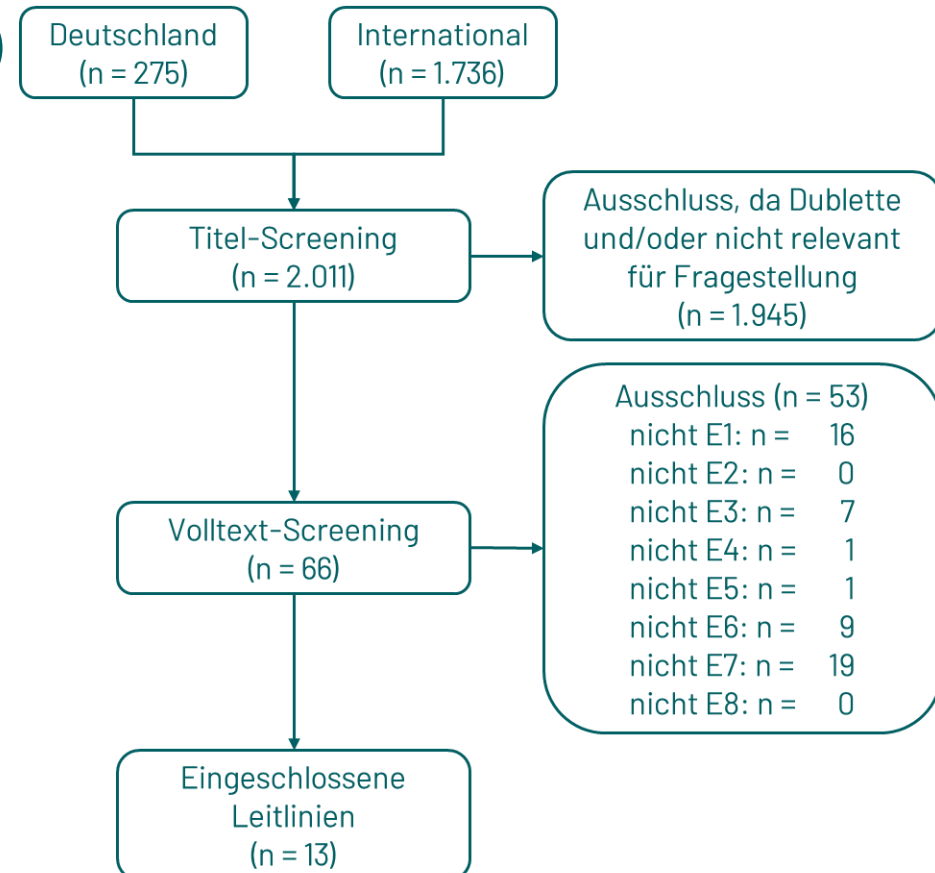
Deutschland
(n = 275)

International
(n = 1.736)

Titel-Screening
(n = 2.011)

Ausschluss, da Dublette und/oder nicht relevant für Fragestellung
(n = 1.945)

Volltext-Screening
(n = 66)

Ausschluss (n = 53)
nicht E1: n = 16
nicht E2: n = 0
nicht E3: n = 7
nicht E4: n = 1
nicht E5: n = 1
nicht E6: n = 9
nicht E7: n = 19
nicht E8: n = 0

Eingeschlossene Leitlinien
(n = 13)